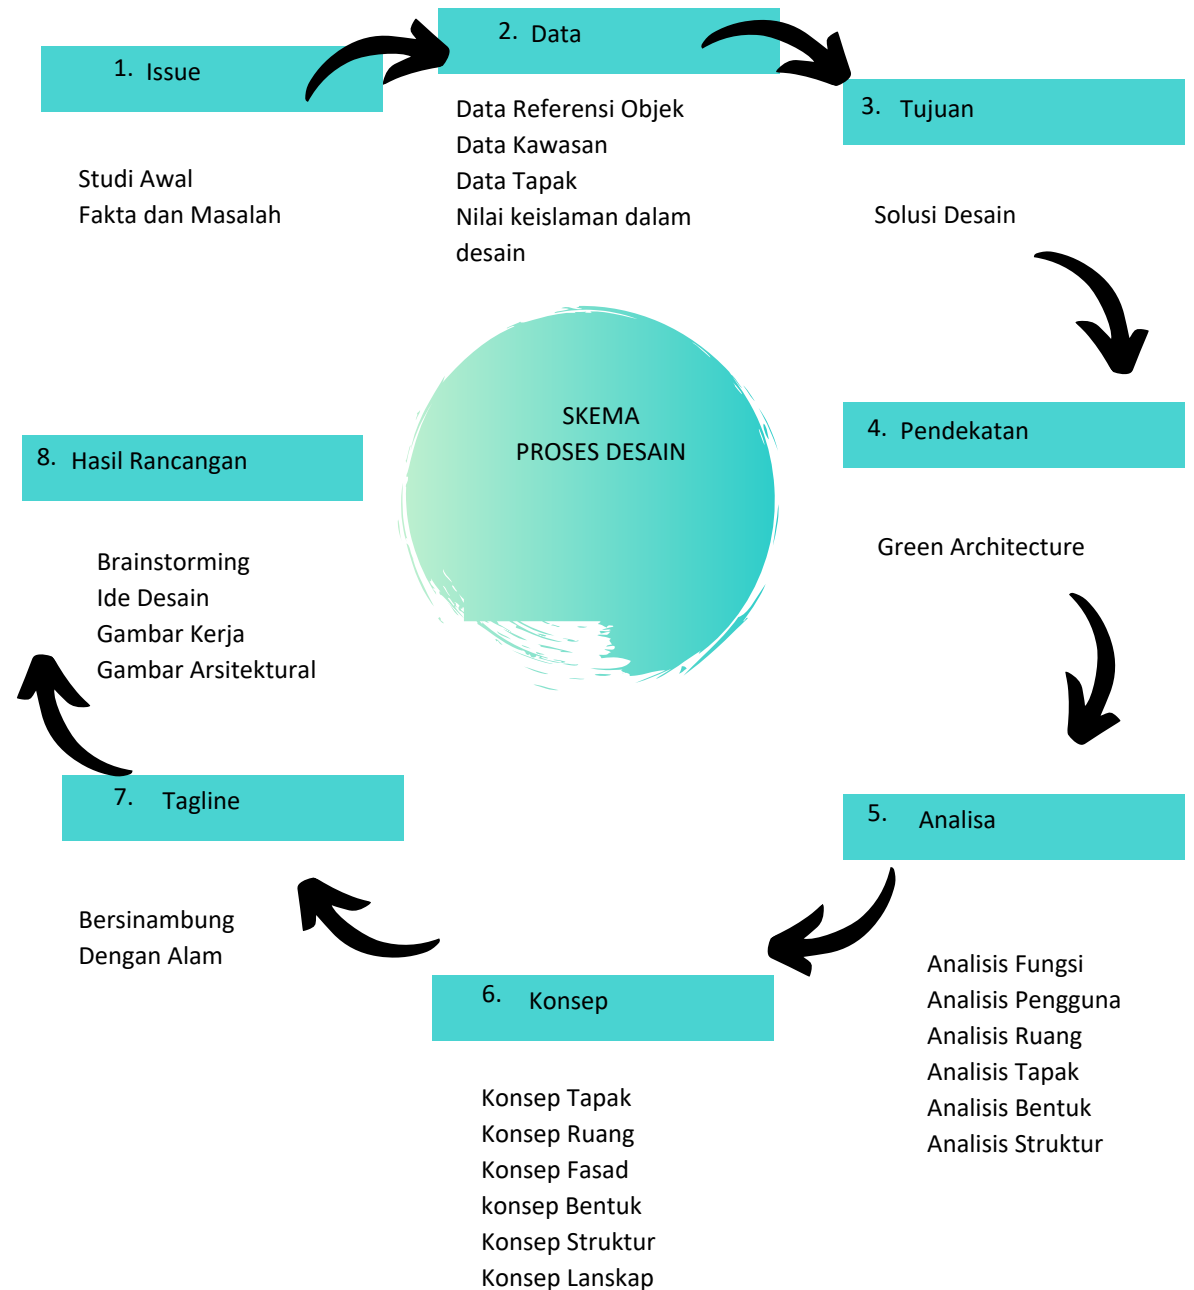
1. Issue

Studi Awal
Fakta dan Masalah

2. Data

Data Referensi Objek
Data Kawasan
Data Tapak
Nilai keislaman dalam desain

3. Tujuan

Solusi Desain

SKEMA
PROSES DESAIN

4. Pendekatan

Green Architecture

5. Analisa

Analisis Fungsi
Analisis Pengguna
Analisis Ruang
Analisis Tapak
Analisis Bentuk
Analisis Struktur

6. Konsep

Konsep Tapak
Konsep Ruang
Konsep Fasad
konsep Bentuk
Konsep Struktur
Konsep Lanskap

7. Tagline

Bersinambung
Dengan Alam

8. Hasil Rancangan

Brainstorming
Ide Desain
Gambar Kerja
Gambar Arsitektural